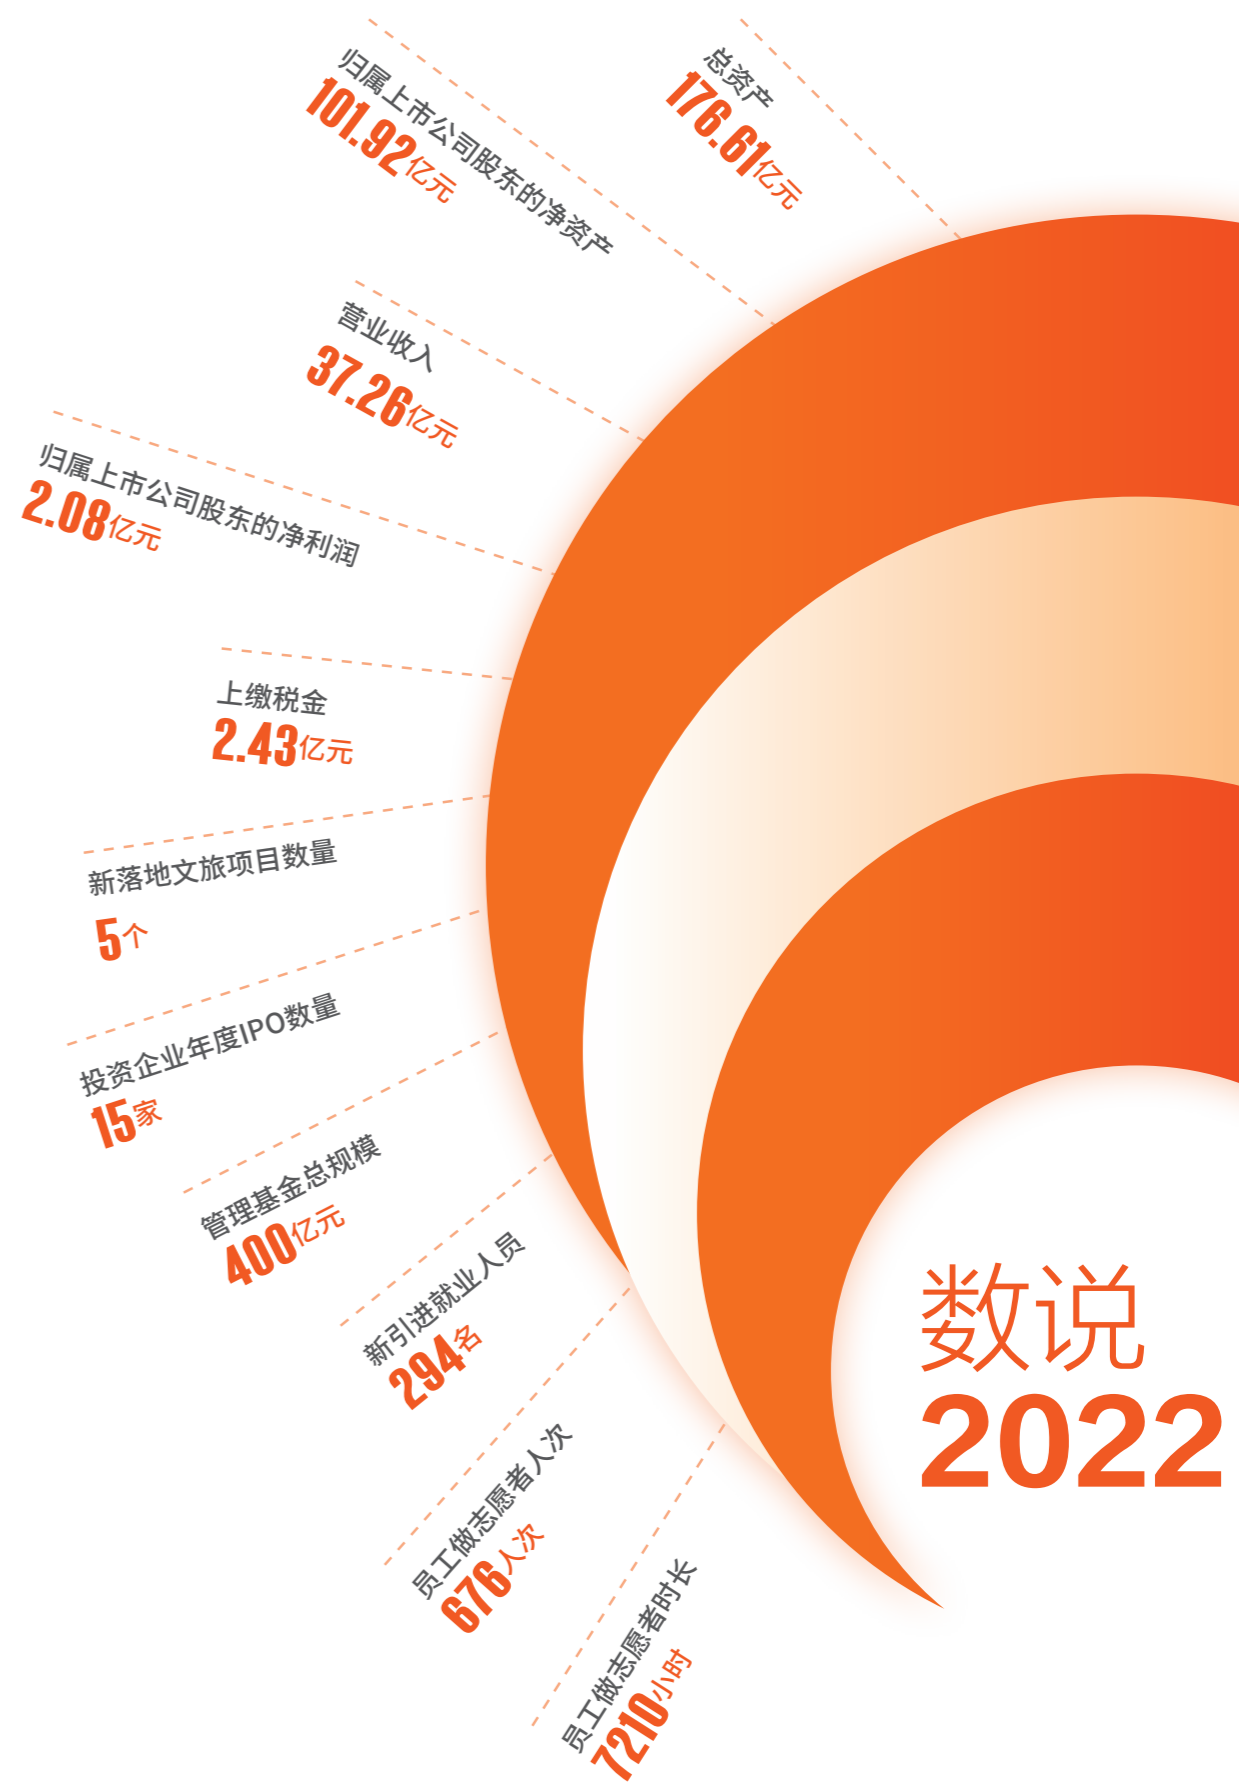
归属上市公司股东的净资产
101.92亿元

总资产
176.61亿元

营业收入
37.26亿元

归属上市公司股东的净利润
2.08亿元

上缴税金
2.43亿元

新落地文旅项目数量
5个

投资企业年度IPO数量
15家

管理基金总规模
400亿元

新引进就业人员
294名

员工做志愿者人次
676人次

员工做志愿者时长
7210小时

数说
2022